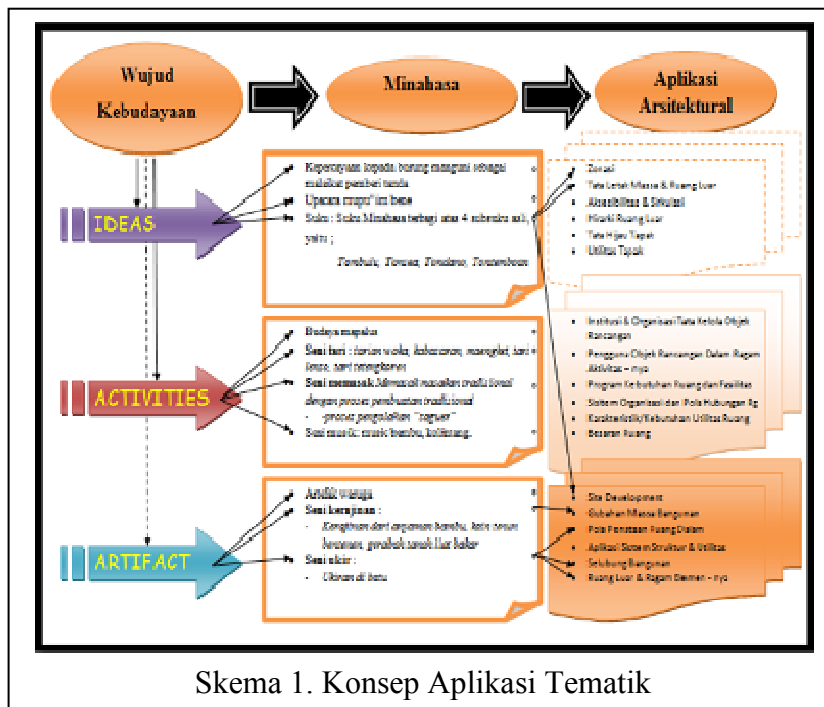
Wujud Kebudayaan

Minahasa

Aplikasi Arsitektural

IDEAS

Kepercayaan kepada burung manguni sebagai malaikat pemberi tanda

Upacara "mupu" ini bene

Suku : Suku Minahasa terbagi atas 4 subsuku asli, yaitu ;

Tombulu, Tonsea, Tondano, Tontemboan

Zonasi

Tata Letak Massa & Ruang Luar

Aksesibilitas & Sirkulasi

Hirarki Ruang Luar

Tata Hijau Tapak

Utilitas Tapak

ACTIVITIES

Budaya mapalus

Seni tari : tarian waka, kabasaran, maengket, tari lenso, tari tempurung

Seni memasak Mempelajari masakan tradisional dengan proses pembuatan tradisional

- proses pengolahan "saguer"

Seni musik: musik bambu, kolintang.

Institusi & Organisasi Tata Kelola Objek Rancangan

Pengguna Objek Rancangan Dalam Ragam Aktivitas – nya

Program Kebutuhan Ruang dan Fasilitas

Sistem Organisasi dan Pola Hubungan Rg

Karakteristik/Kebutuhan Utilitas Ruang

Besaran Ruang

ARTIFACT

Arsitektur wanua

Seni kerajinan :

- Kerajinan dari anyaman bambu, kain tenun kawanan, gerabah tanah liat bakar

Seni ukir :

- Ukiran di batu

Site Development

Gubahan Massa Bangunan

Pola Penataan Ruang Dalam

Aplikasi Sistem Struktur & Utilitas

Selubung Bangunan

Ruang Luar & Ragam Elemen – nya

Skema 1. Konsep Aplikasi Tematik